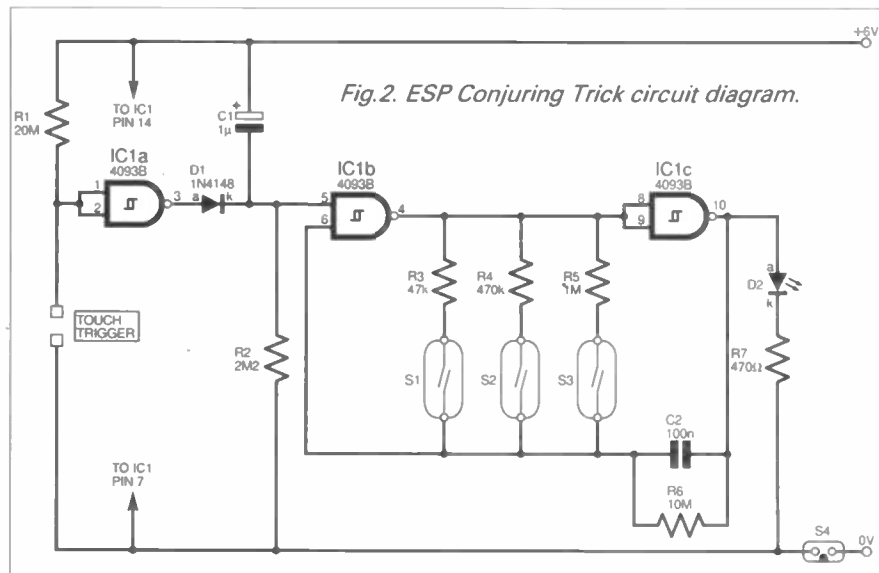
+6V

Fig.2. ESP Conjuring Trick circuit diagram.

TO IC1
PIN 14

R1
20M

C1
+
1µ

IC1a
4093B

1
2
3

D1
1N4148
a
k

IC1b
4093B

5
6
4

IC1c
4093B

8
9
10

R3
47k

R4
470k

R5
1M

a
D2
k

TOUCH
TRIGGER

R2
2M2

S1

S2

S3

R7
470Ω

C2
100n

TO IC1
PIN 7

R6
10M

S4

0V